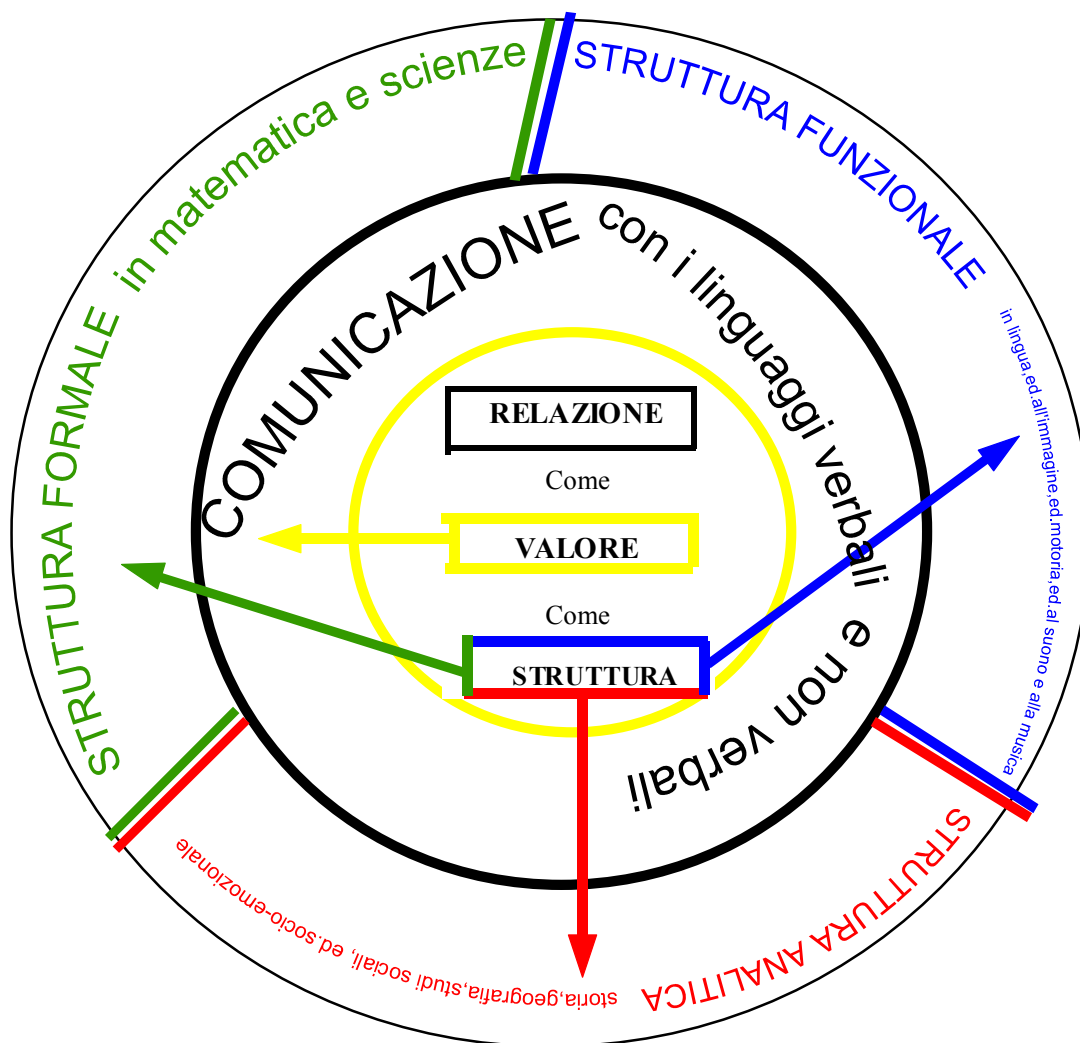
STRUTTURA FORMALE in matematica e scienze

STRUTTURA FUNZIONALE

in lingua,ed.all'immagine,ed.motoria,ed.al suono e alla musica

COMUNICAZIONE con i linguaggi verbali e non verbali

RELAZIONE

Come

VALORE

Come

STRUTTURA

STRUTTURA ANALITICA

storia,geografia,studi sociali, ed.socio-emozionale